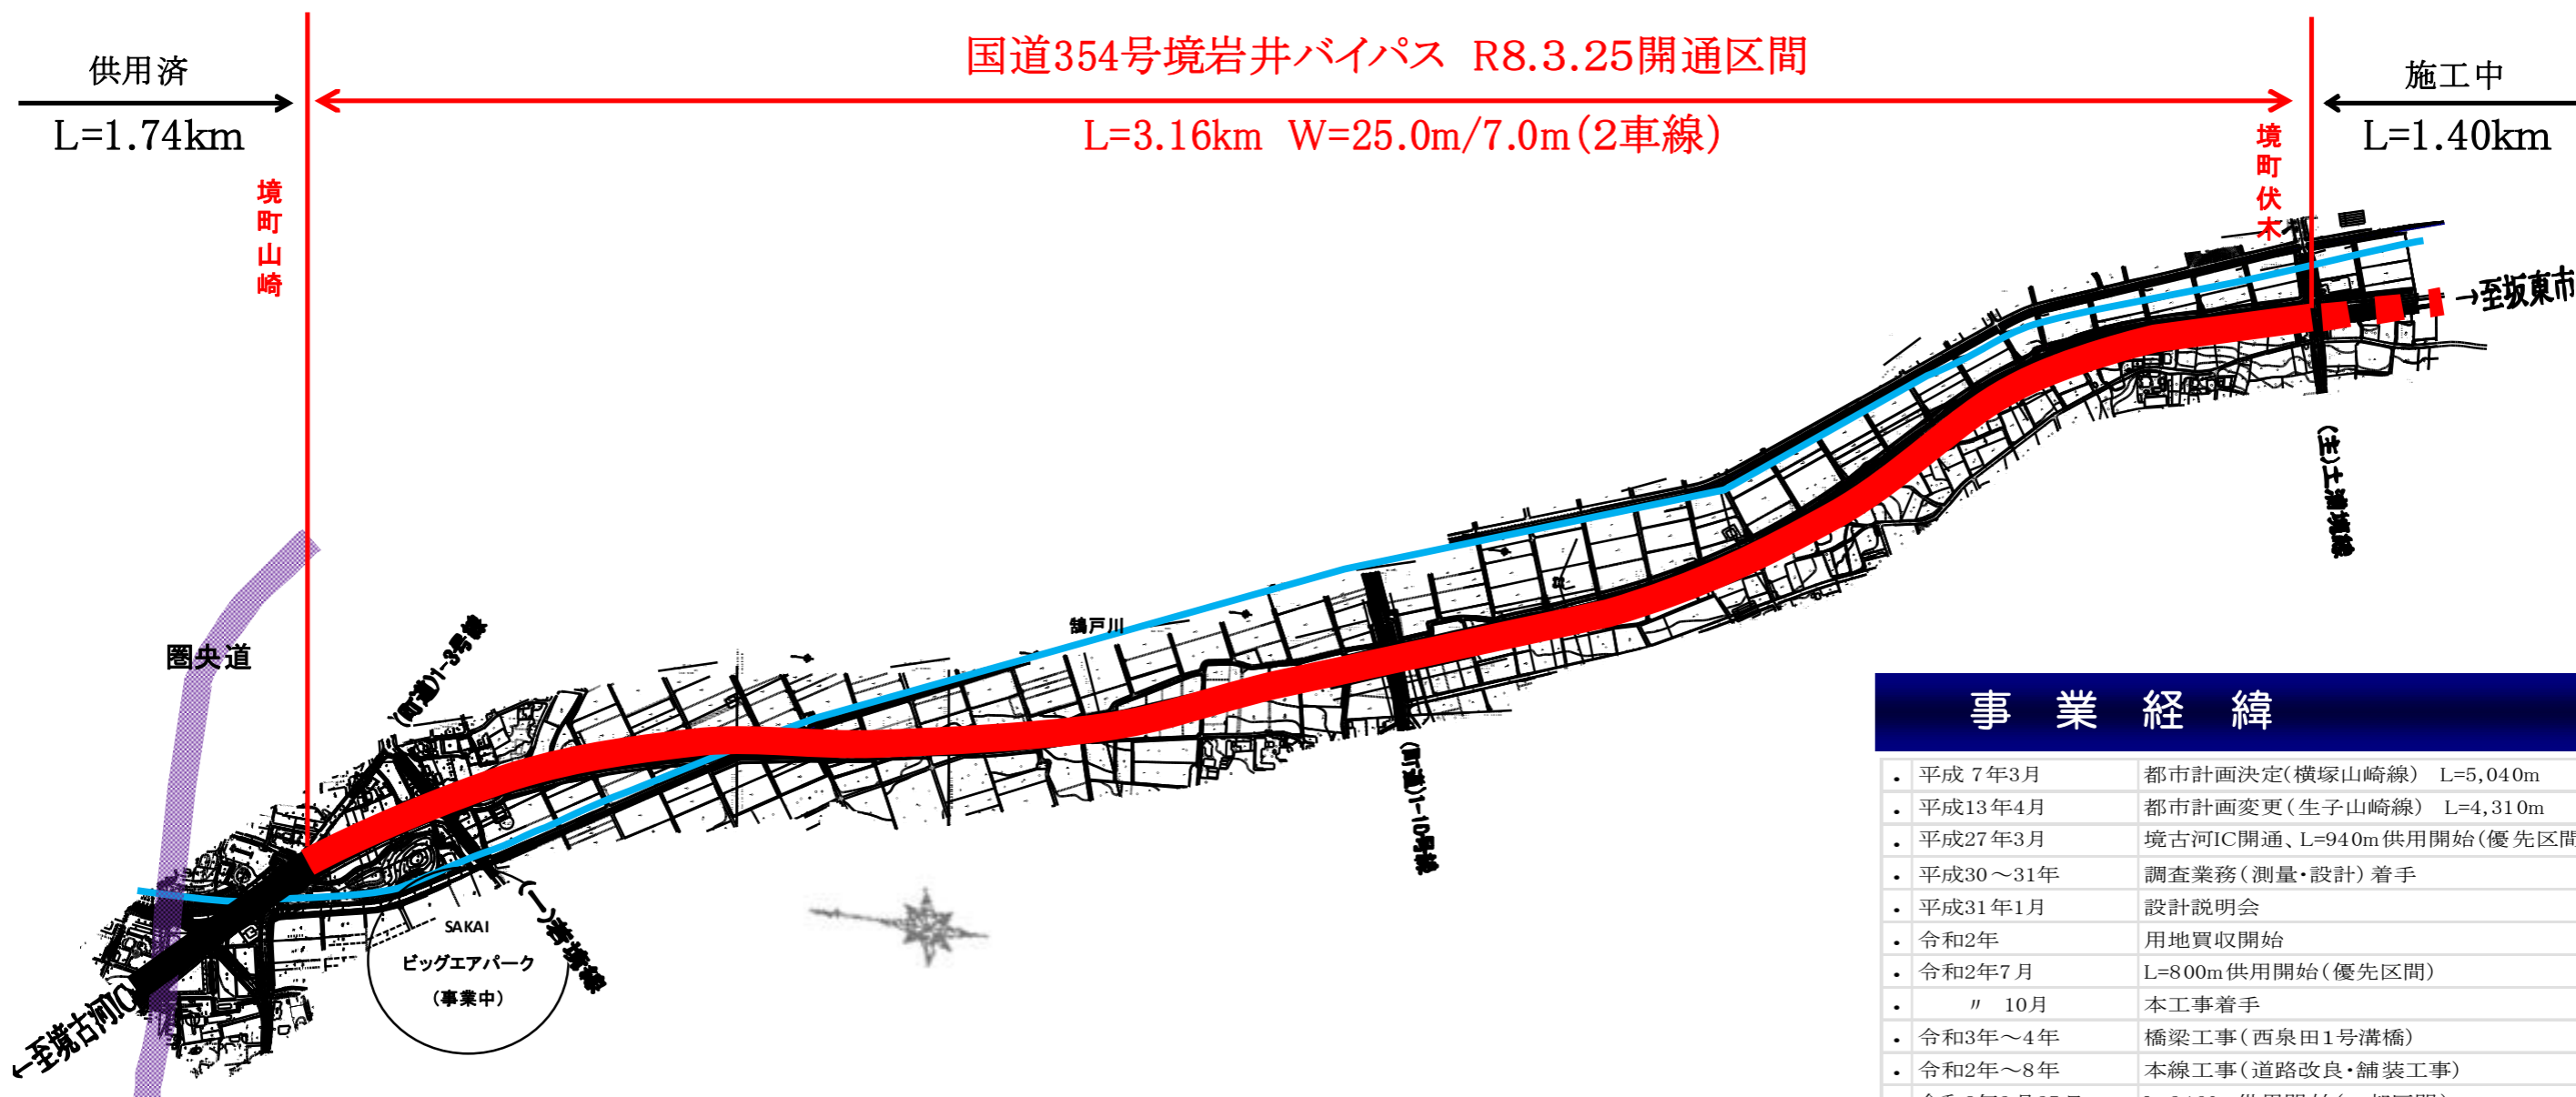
供用済

L=1.74km

国道354号境岩井バイパス R8.3.25開通区間

L=3.16km W=25.0m/7.0m(2車線)

施工中

L=1.40km

境町山崎

境町伏木

→至坂東市

(主)土浦境線

鵠戸川

圏央道

(町道)1-3号線

(町道)1-10号線

(一)境古河線

SAKAI ビッグエアパーク (事業中)

←至境古河IC

事 業 経 緯

| | | |
|---|---|---|
| ・ | 平成7年3月 | 都市計画決定(横塚山崎線) L=5,040m |
| ・ | 平成13年4月 | 都市計画変更(生子山崎線) L=4,310m |
| ・ | 平成27年3月 | 境古河IC開通、L=940m供用開始(優先区間 |
| ・ | 平成30～31年 | 調査業務(測量・設計)着手 |
| ・ | 平成31年1月 | 設計説明会 |
| ・ | 令和2年 | 用地買収開始 |
| ・ | 令和2年7月 | L=800m供用開始(優先区間) |
| ・ | 〃 10月 | 本工事着手 |
| ・ | 令和3年～4年 | 橋梁工事(西泉田1号溝橋) |
| ・ | 令和2年～8年 | 本線工事(道路改良・舗装工事) |
| ・ | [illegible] | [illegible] |